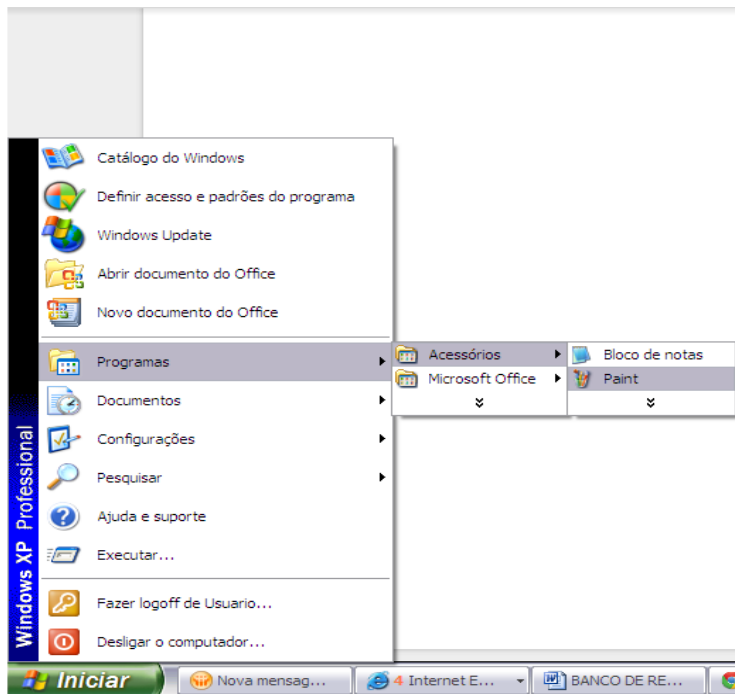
Windows XP Professional

Catálogo do Windows
Definir acesso e padrões do programa
Windows Update
Abrir documento do Office
Novo documento do Office

Programas
Documentos
Configurações
Pesquisar
Ajuda e suporte
Executar...

Fazer logoff de Usuario...
Desligar o computador...

Acessórios
Microsoft Office

Bloco de notas
Paint

Iniciar
Nova mensag...
4 Internet E...
BANCO DE RE...